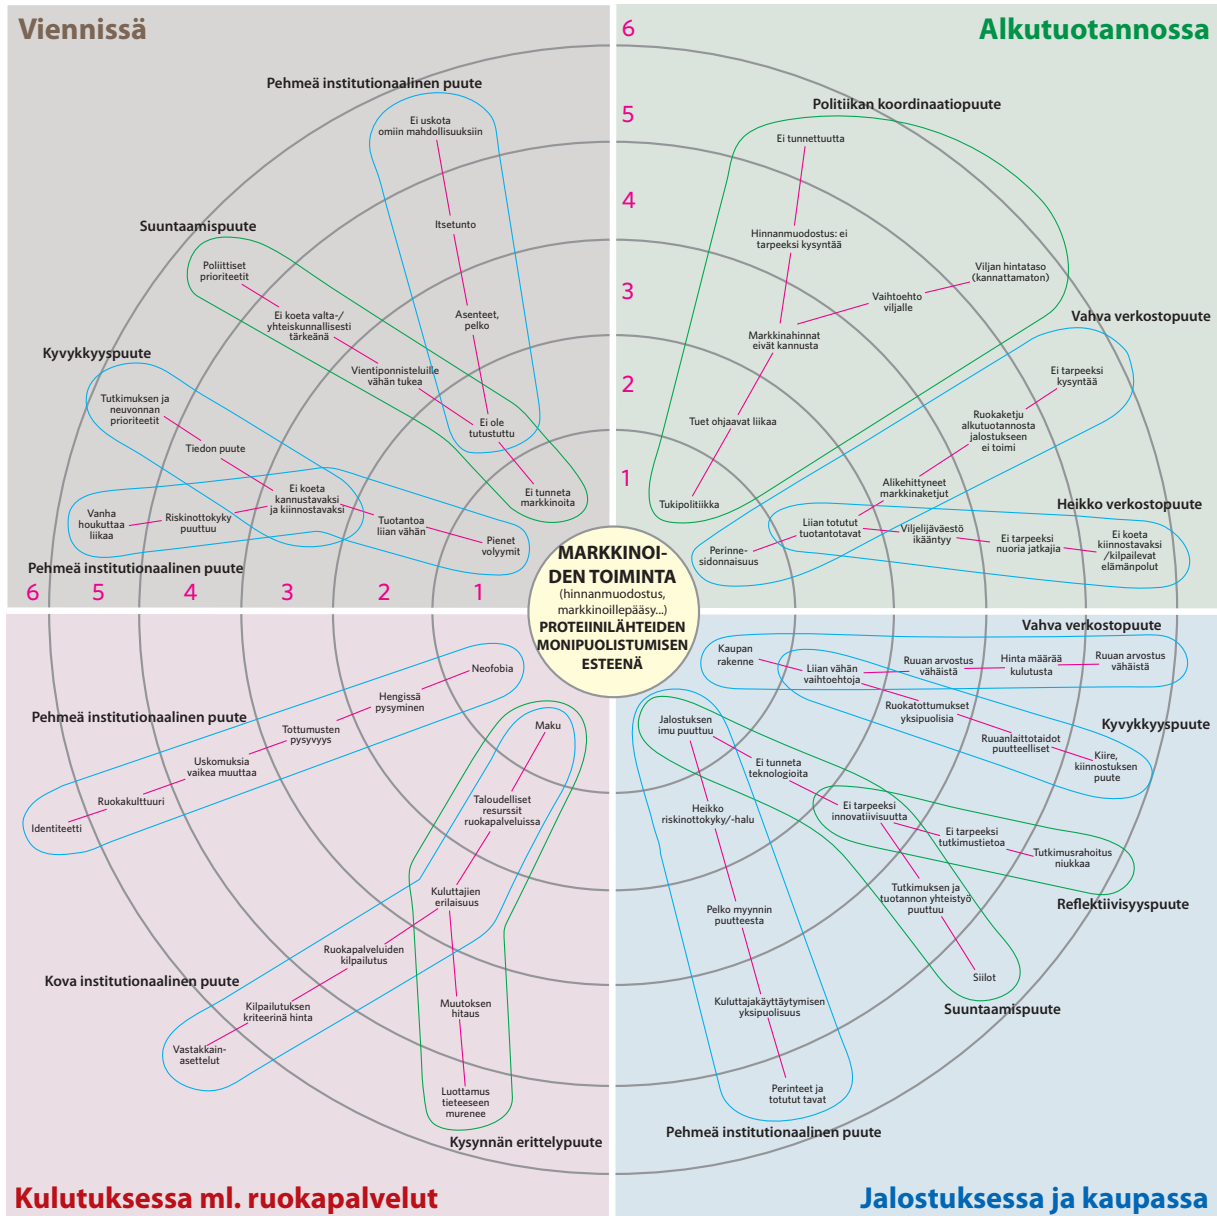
Viennissä

Alkutuotannossa

Kulutuksessa ml. ruokapalvelut

Jalostuksessa ja kaupassa

MARKKINOIDEN TOIMINTA
(hinnanmuodostus, markkinoillepääsy...)
PROTEIINILÄHTEIDEN MONIPUOLISTUMISEN ESTEENÄ

6
5
4
3
2
1

6 5 4 3 2 1

Pehmeä institutionaalinen puute
Ei uskota omiin mahdollisuuksiin
Itsetunto
Asenteet, pelko
Ei ole tutustuttu

Suuntaamispuute
Poliittiset prioriteetit
Ei koeta valta-/yhteiskunnallisesti tärkeänä
Vientiponnisteluille vähän tukea
Ei tunneta markkinoita

Kyvykkyyspuute
Tutkimuksen ja neuvonnan prioriteetit
Tiedon puute
Ei koeta kannustavaksi ja kiinnostavaksi
Tuotantoa liian vähän
Pienet volyymit

Vanha houkuttaa liikaa
Riskinottokyky puuttuu
Pehmeä institutionaalinen puute

Politiikan koordinaatiopuute
Ei tunnettuutta
Hinnanmuodostus: ei tarpeeksi kysyntää
Viljan hintataso (kannattamaton)
Vaihtoehto viljalle
Markkinahinnat eivät kannusta
Tuet ohjaavat liikaa
Tukipolitiikka

Vahva verkostopuute
Ei tarpeeksi kysyntää
Ruokaketju alkutuotannosta jalostukseen ei toimi
Alikehittyneet markkinaketjut

Heikko verkostopuute
Liian totutut tuotantotavat
Viljelijäväestö ikääntyy
Ei tarpeeksi nuoria jatkajia
Ei koeta kiinnostavaksi /kilpailevat elämänpolut
Perinnesidonnaisuus

Neofobia
Hengissä pysyminen
Pehmeä institutionaalinen puute
Tottumusten pysyvyys
Uskomuksia vaikea muuttaa
Ruokakulttuuri
Identiteetti

Maku
Taloudelliset resurssit ruokapalveluissa
Kuluttajien erilaisuus
Ruokapalveluiden kilpailutus
Kova institutionaalinen puute
Kilpailutuksen kriteerinä hinta
Vastakkainasettelut
Muutoksen hitaus
Luottamus tieteeseen murenee
Kysynnän erittelypuute

Vahva verkostopuute
Kaupan rakenne
Liian vähän vaihtoehtoja
Ruuan arvostus vähäistä
Hinta määrää kulutusta
Ruuan arvostus vähäistä
Ruokatottumukset yksipuolisia
Kyvykkyyspuute
Ruuanlaittotaidot puutteelliset
Kiire, kiinnostuksen puute

Jalostuksen imu puuttuu
Ei tunneta teknologioita
Heikko riskinottokyky/-halu
Ei tarpeeksi innovatiivisuutta
Ei tarpeeksi tutkimustietoa
Tutkimusrahoitus niukkaa
Reflektiivisyyspuute
Tutkimuksen ja tuotannon yhteistyö puuttuu
Pelko myynnin puutteesta
Siilot
Suuntaamispuute
Kuluttajakäyttäytymisen yksipuolisuus
Perinteet ja totutut tavat
Pehmeä institutionaalinen puute